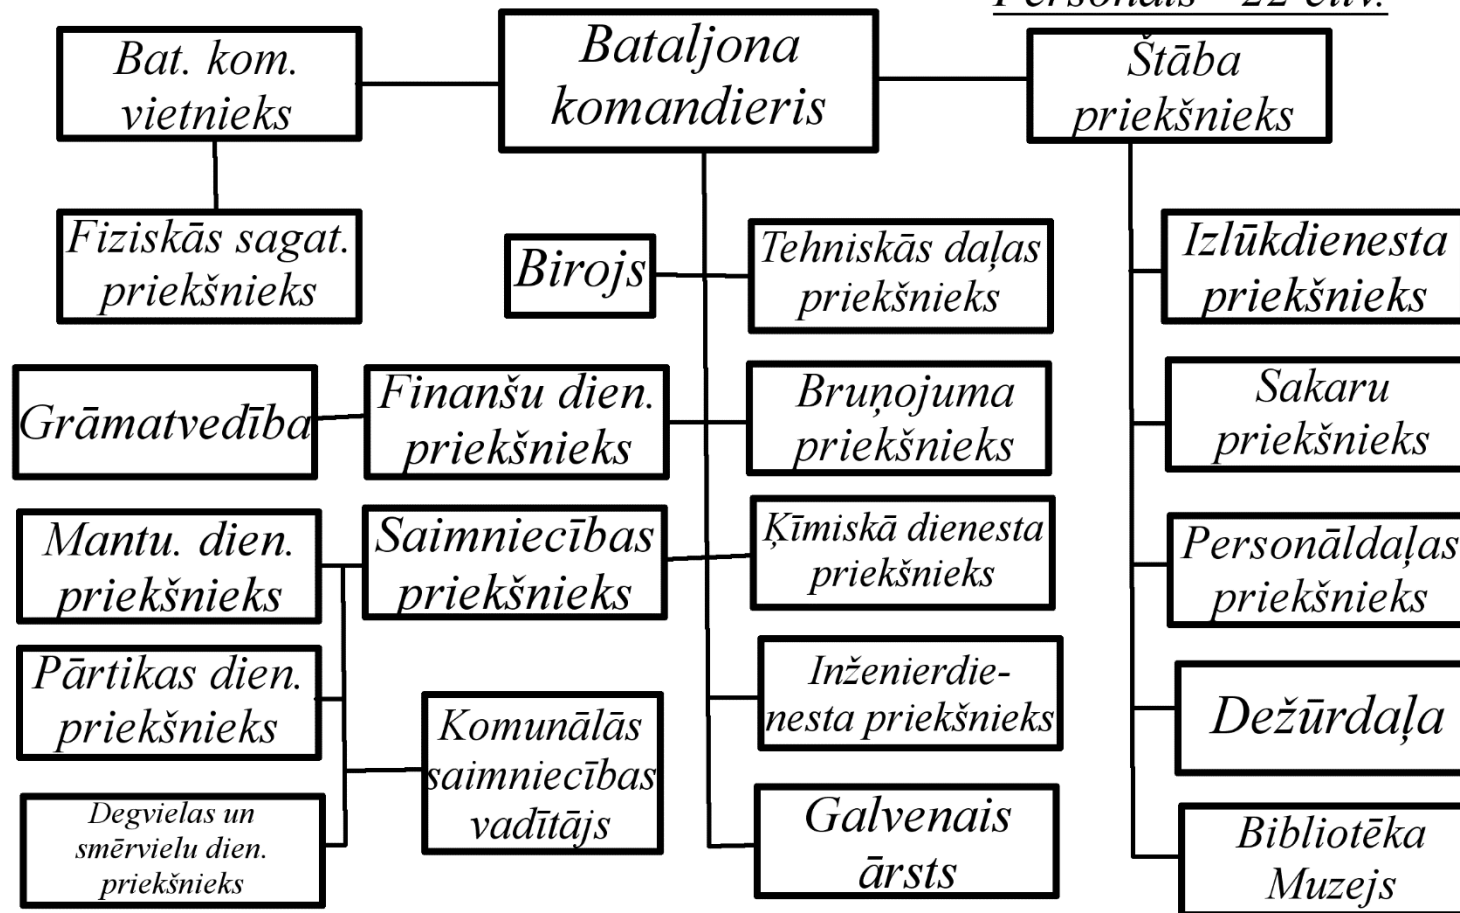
Personāls – 22 cilv.

Bat. kom. vietnieks

Bataljona komandieris

Štāba priekšnieks

Fiziskās sagat. priekšnieks

Birojs

Tehniskās daļas priekšnieks

Izlūkdienesta priekšnieks

Grāmatvedība

Finanšu dien. priekšnieks

Bruņojuma priekšnieks

Sakaru priekšnieks

Mantu. dien. priekšnieks

Saimniecības priekšnieks

Ķīmiskā dienesta priekšnieks

Personāldaļas priekšnieks

Pārtikas dien. priekšnieks

Komunālās saimniecības vadītājs

Inženierdienesta priekšnieks

Dežūrdaļa

Degvielas un smērvielu dien. priekšnieks

Galvenais ārsts

Bibliotēka Muzejs